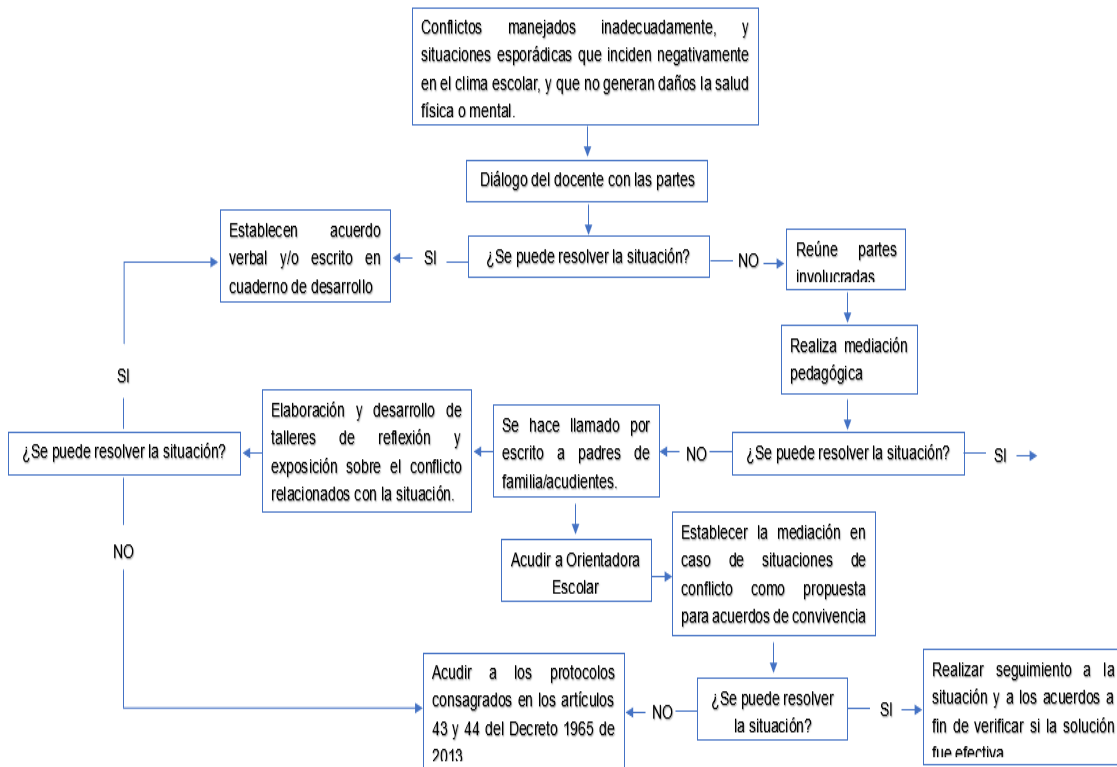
Conflictos manejados inadecuadamente, y situaciones esporádicas que inciden negativamente en el clima escolar, y que no generan daños la salud física o mental.

Diálogo del docente con las partes

Establecen acuerdo verbal y/o escrito en cuaderno de desarrollo

SI

¿Se puede resolver la situación?

NO

Reúne partes involucradas

Realiza mediación pedagógica

SI

Elaboración y desarrollo de talleres de reflexión y exposición sobre el conflicto relacionados con la situación.

¿Se puede resolver la situación?

Se hace llamado por escrito a padres de familia/acudientes.

NO

¿Se puede resolver la situación?

SI

NO

Acudir a Orientadora Escolar

Establecer la mediación en caso de situaciones de conflicto como propuesta para acuerdos de convivencia

Acudir a los protocolos consagrados en los artículos 43 y 44 del Decreto 1965 de 2013

NO

¿Se puede resolver la situación?

SI

Realizar seguimiento a la situación y a los acuerdos a fin de verificar si la solución fue efectiva